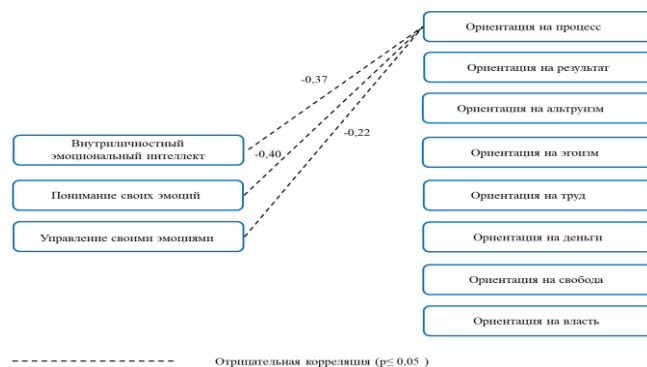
Ориентация на процесс

Ориентация на результат

Ориентация на альтруизм

Ориентация на эгоизм

Ориентация на труд

Ориентация на деньги

Ориентация на свобода

Ориентация на власть

Внутриличностный эмоциональный интеллект

Понимание своих эмоций

Управление своими эмоциями

-0,37

-0,40

-0,22

Отрицательная корреляция (p≤ 0,05 )